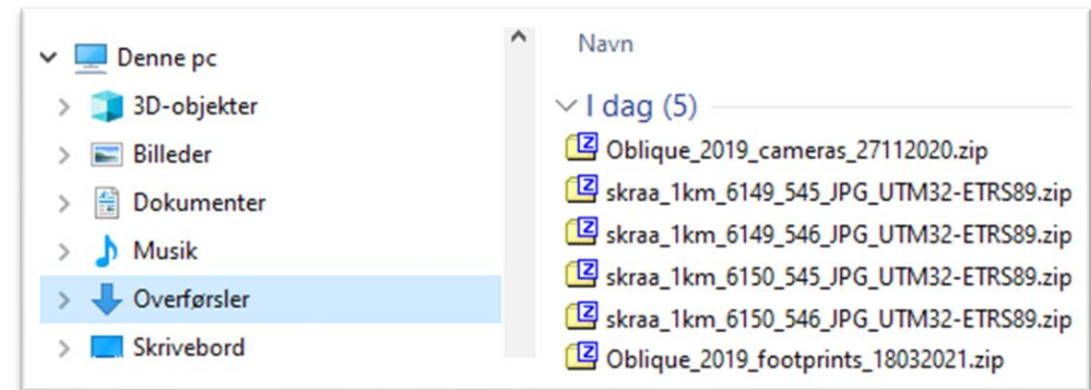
Denne pc
3D-objekter
Billeder
Dokumenter
Musik
Overførsler
Skrivebord

Navn

I dag (5)
Oblique_2019_cameras_27112020.zip
skraa_1km_6149_545_JPG_UTM32-ETRS89.zip
skraa_1km_6149_546_JPG_UTM32-ETRS89.zip
skraa_1km_6150_545_JPG_UTM32-ETRS89.zip
skraa_1km_6150_546_JPG_UTM32-ETRS89.zip
Oblique_2019_footprints_18032021.zip